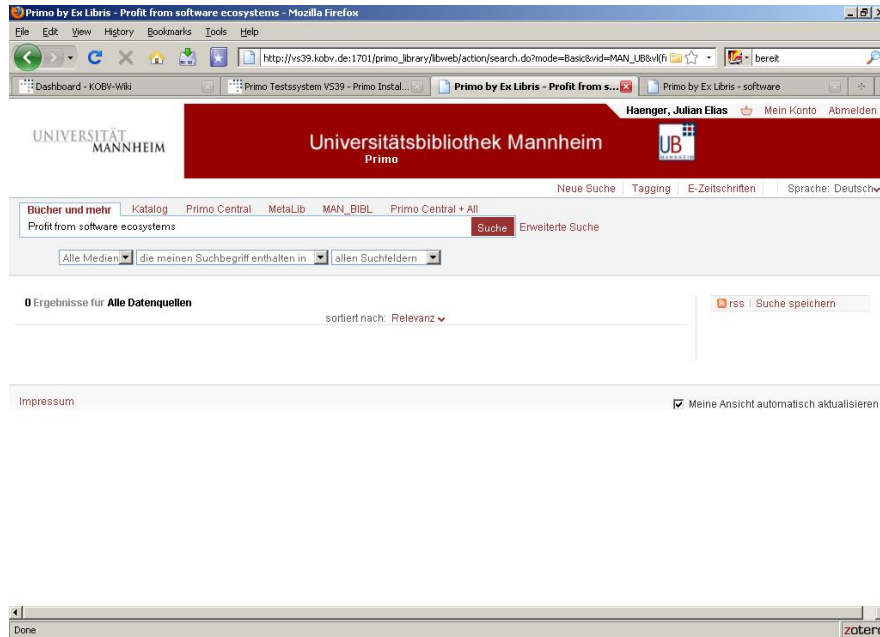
Primo by Ex Libris - Profit from software ecosystems - Mozilla Firefox

File Edit View History Bookmarks Tools Help

http://vs39.kobv.de:1701/primo_library/libweb/action/search.do?mode=Basic&vid=MAN_UB&vl(fi

bereit

Dashboard - KOBV-Wiki
Primo Testssystem VS39 - Primo Instal...
Primo by Ex Libris - Profit from s...
Primo by Ex Libris - software

Haenger, Julian Elias | Mein Konto | Abmelden

UNIVERSITÄT MANNHEIM

Universitätsbibliothek Mannheim
Primo

UB MANNHEIM

Neue Suche | Tagging | E-Zeitschriften | Sprache: Deutsch

Bücher und mehr | Katalog | Primo Central | MetaLib | MAN_BIBL | Primo Central + All

Profit from software ecosystems

Suche | Erweiterte Suche

Alle Medien | die meinen Suchbegriff enthalten in | allen Suchfeldern

0 Ergebnisse für Alle Datenquellen

sortiert nach: Relevanz

rss | Suche speichern

Impressum

Meine Ansicht automatisch aktualisieren

Done

zotero